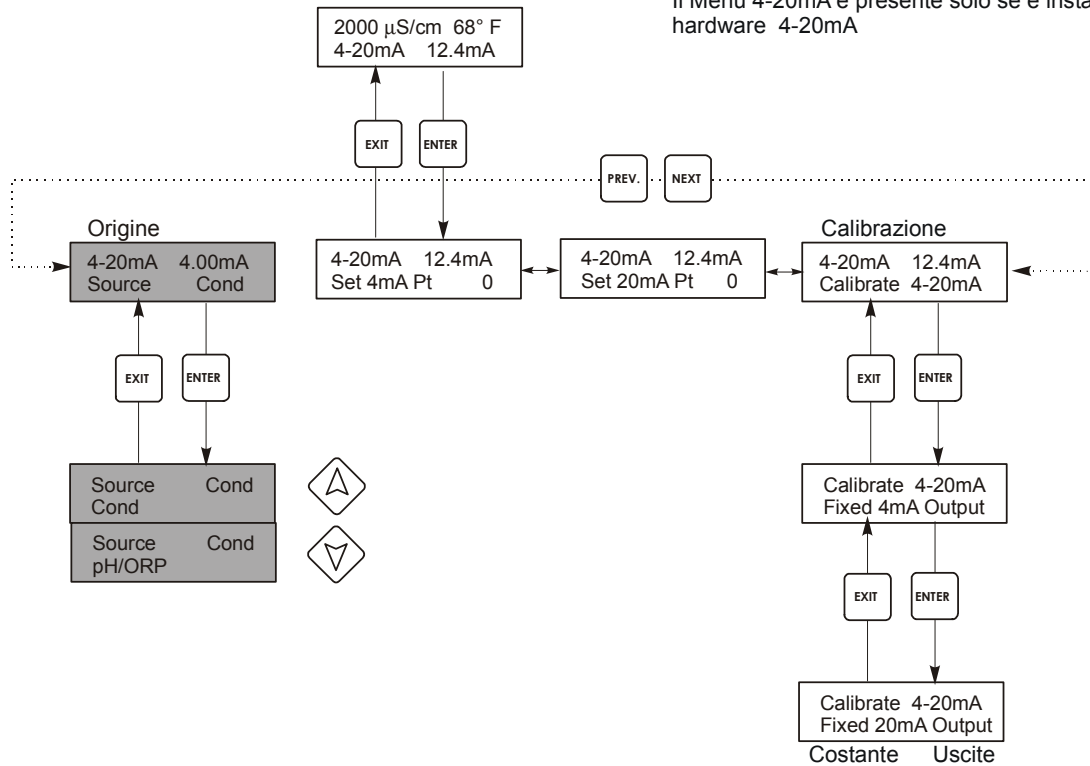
Il Menu 4-20mA è presente solo se è insta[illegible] hardware 4-20mA

2000 µS/cm 68° F
4-20mA 12.4mA

EXIT
ENTER

PREV.
NEXT

Origine
4-20mA 4.00mA
Source Cond

4-20mA 12.4mA
Set 4mA Pt 0

4-20mA 12.4mA
Set 20mA Pt 0

Calibrazione
4-20mA 12.4mA
Calibrate 4-20mA

EXIT
ENTER

EXIT
ENTER

Source Cond
Cond

Source Cond
pH/ORP

Calibrate 4-20mA
Fixed 4mA Output

EXIT
ENTER

Calibrate 4-20mA
Fixed 20mA Output
Costante Uscite